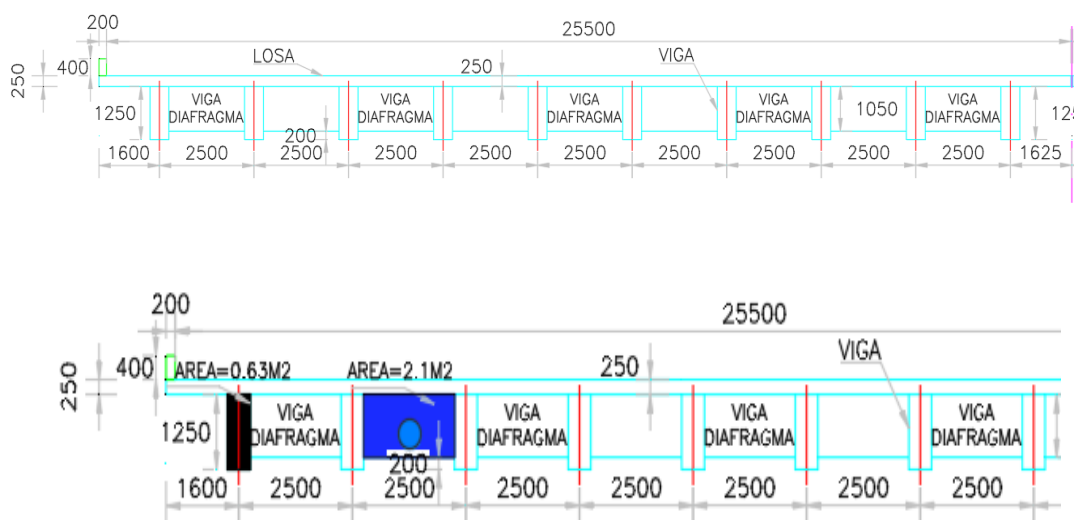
200
25500
250
400
LOSA
250
VIGA
1250
VIGA DIAFRAGMA
VIGA DIAFRAGMA
VIGA DIAFRAGMA
VIGA DIAFRAGMA
1050
VIGA DIAFRAGMA
125
200
1600
2500
2500
2500
2500
2500
2500
2500
2500
2500
1625

200
25500
250
400
AREA=0.63M2
AREA=2.1M2
250
VIGA
1250
VIGA DIAFRAGMA
VIGA DIAFRAGMA
VIGA DIAFRAGMA
VIGA DIAFRAGMA
200
1600
2500
2500
2500
2500
2500
2500
2500